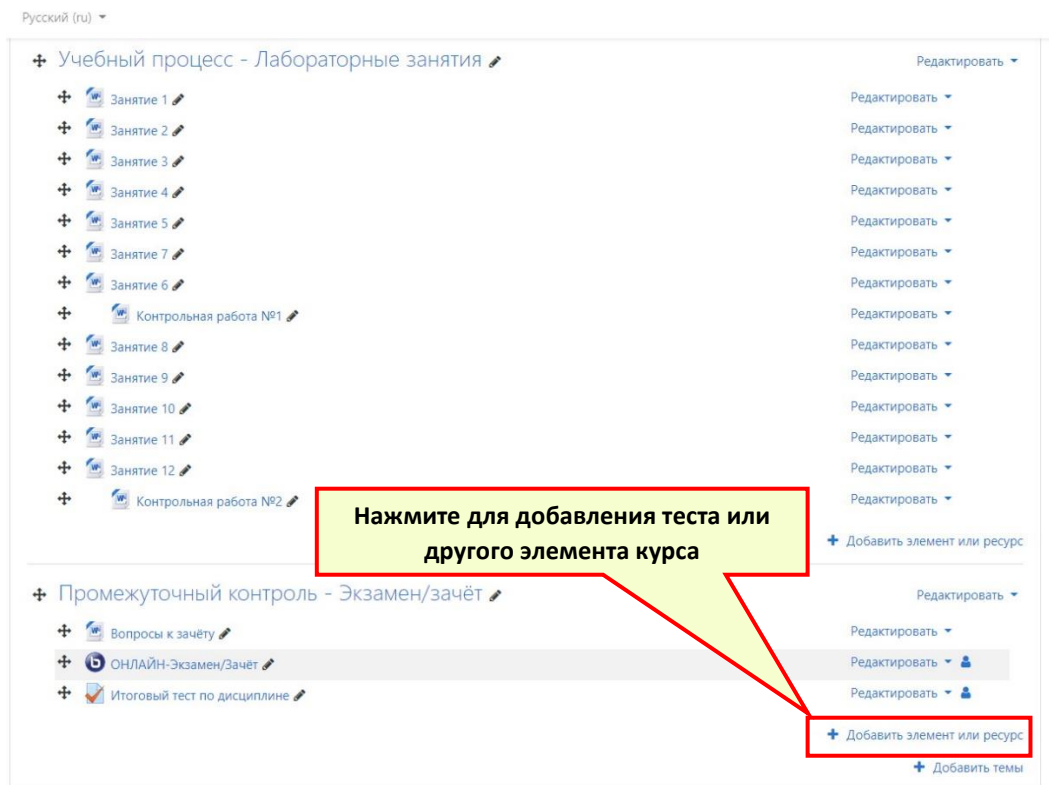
Русский (ru)

Учебный процесс - Лабораторные занятия

Редактировать

Занятие 1 Редактировать
Занятие 2 Редактировать
Занятие 3 Редактировать
Занятие 4 Редактировать
Занятие 5 Редактировать
Занятие 7 Редактировать
Занятие 6 Редактировать
Контрольная работа №1 Редактировать
Занятие 8 Редактировать
Занятие 9 Редактировать
Занятие 10 Редактировать
Занятие 11 Редактировать
Занятие 12 Редактировать
Контрольная работа №2 Редактировать

Нажмите для добавления теста или другого элемента курса

+ Добавить элемент или ресурс

Промежуточный контроль - Экзамен/зачёт

Редактировать

Вопросы к зачёту Редактировать
ОНЛАЙН-Экзамен/Зачёт Редактировать
Итоговый тест по дисциплине Редактировать

+ Добавить элемент или ресурс

+ Добавить темы